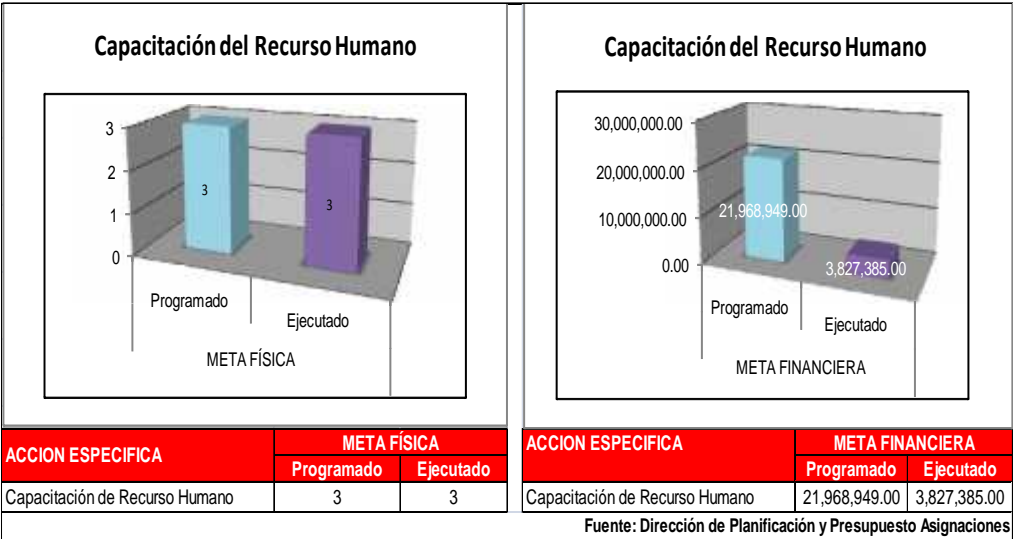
Capacitación del Recurso Humano

3
2
1
0
3
3
Programado
Ejecutado
META FÍSICA

Capacitación del Recurso Humano

30,000,000.00
20,000,000.00
10,000,000.00
0.00
21,968,949.00
3,827,385.00
Programado
Ejecutado
META FINANCIERA

| ACCION ESPECIFICA | META FÍSICA Programado | META FÍSICA Ejecutado |
|---|---|---|
| Capacitación de Recurso Humano | 3 | 3 |

| ACCION ESPECIFICA | META FINANCIERA Programado | META FINANCIERA Ejecutado |
|---|---|---|
| Capacitación de Recurso Humano | 21,968,949.00 | 3,827,385.00 |

Fuente: Dirección de Planificación y Presupuesto Asignaciones